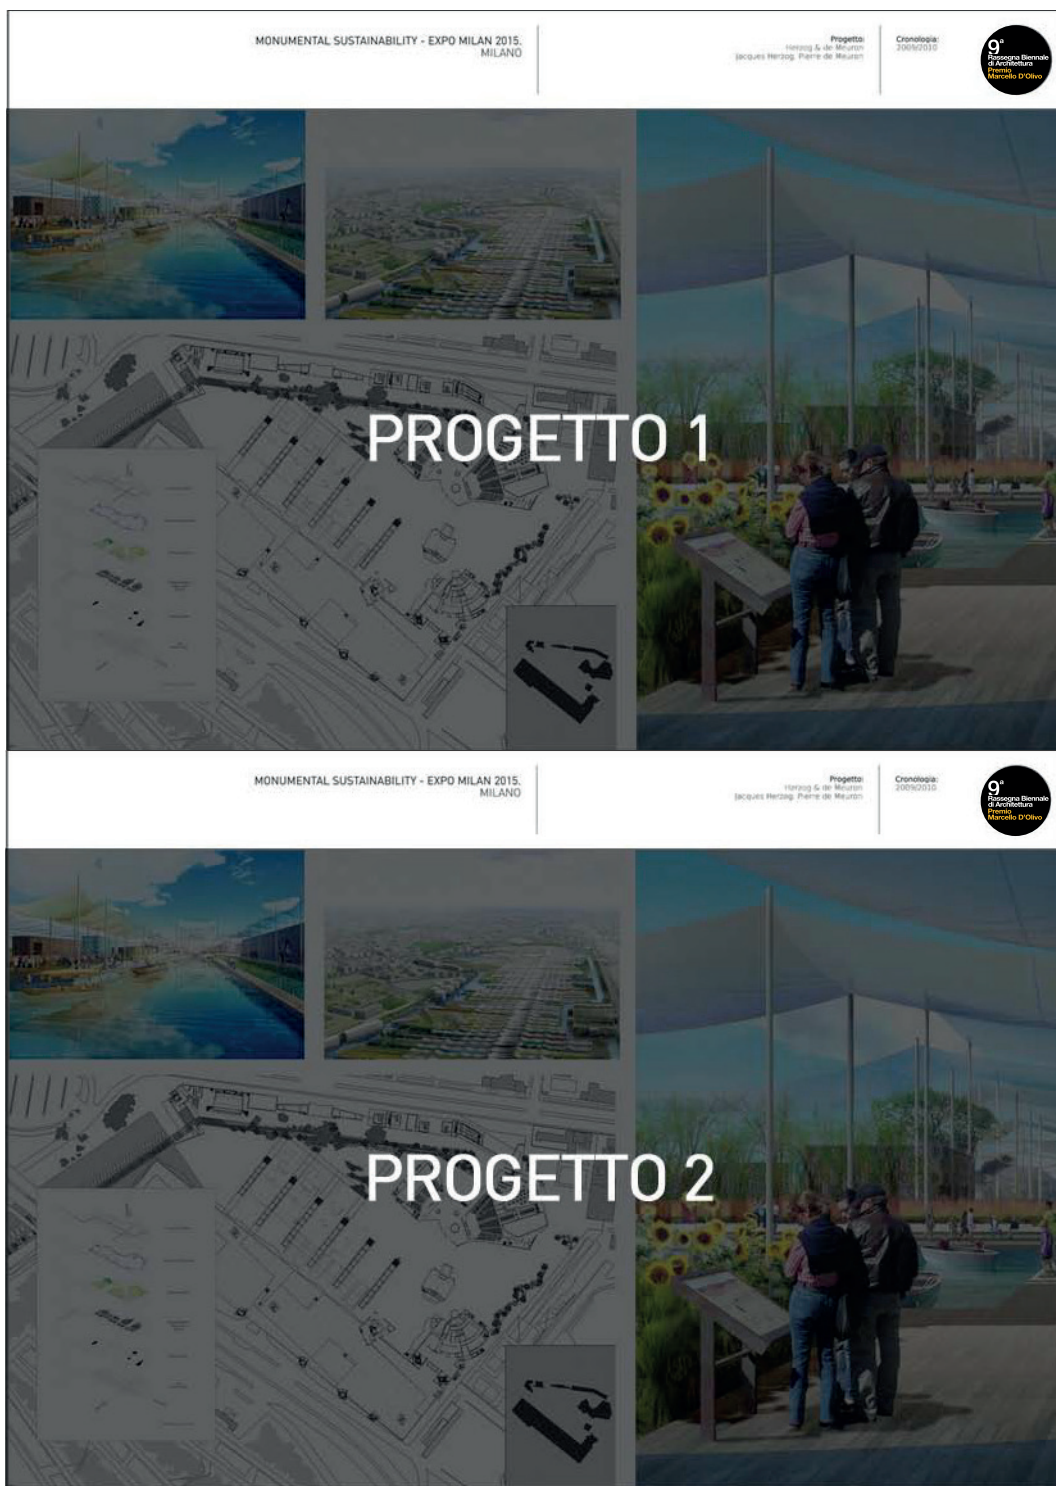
MONUMENTAL SUSTAINABILITY - EXPO MILAN 2015.
MILANO

Progetto:
Herzog & de Meuron
Jacques Herzog, Pierre de Meuron

Cronologia:
2009/2010

9ª
Rassegna Biennale di Architettura
Premio Marcello D'Olivo

PROGETTO 1

MONUMENTAL SUSTAINABILITY - EXPO MILAN 2015.
MILANO

Progetto:
Herzog & de Meuron
Jacques Herzog, Pierre de Meuron

Cronologia:
2009/2010

9ª
Rassegna Biennale di Architettura
Premio Marcello D'Olivo

PROGETTO 2